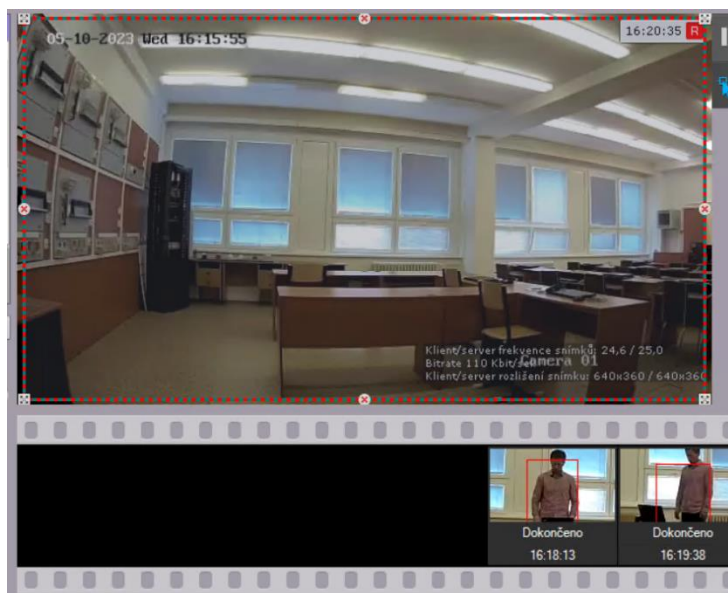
05-10-2023 Wed 16:15:55

16:20:35 R

Camera 01

Klient/server frekvence snímků: 24,6 / 25,0
Bitrate 110 Kbit/sec
Klient/server rozlišení snímku: 640x360 / 640x360

Dokončeno
16:18:13

Dokončeno
16:19:38